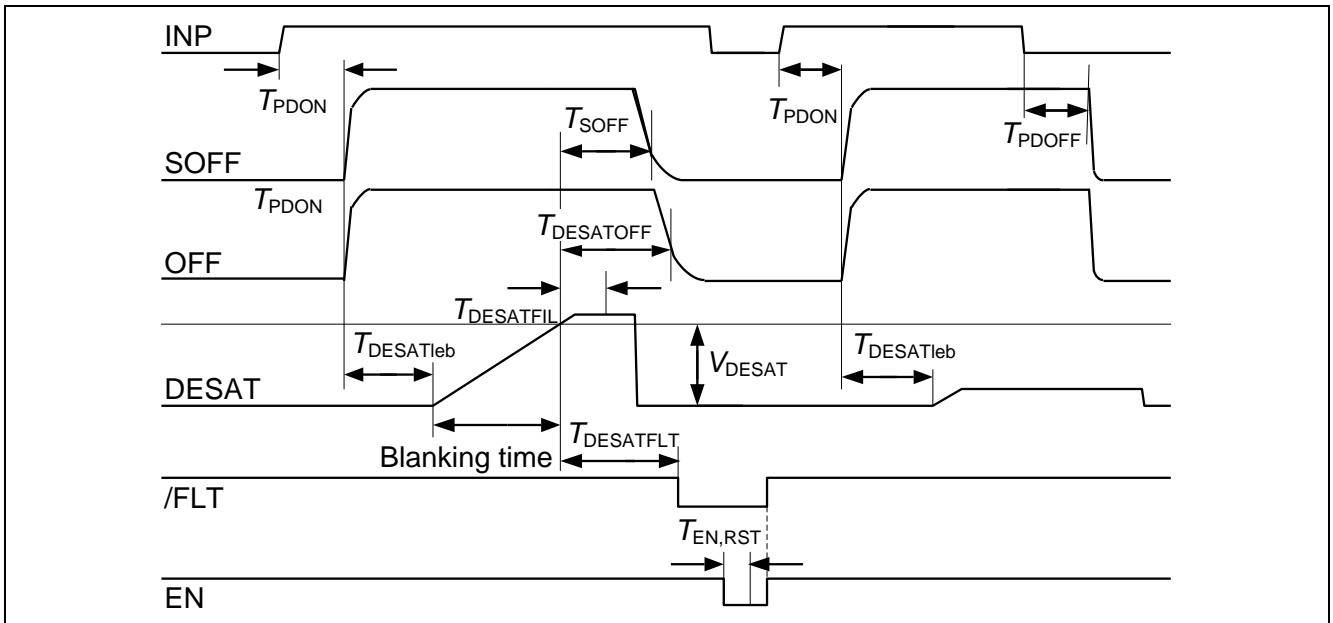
INP

$T_{PDON}$

$T_{SOFF}$

$T_{PDON}$

$T_{PDOFF}$

SOFF

$T_{PDON}$

$T_{DESATOFF}$

OFF

$T_{DESATFIL}$

$T_{DESATleb}$

$V_{DESAT}$

$T_{DESATleb}$

DESAT

$T_{DESATFLT}$

Blanking time

/FLT

$T_{EN,RST}$

EN